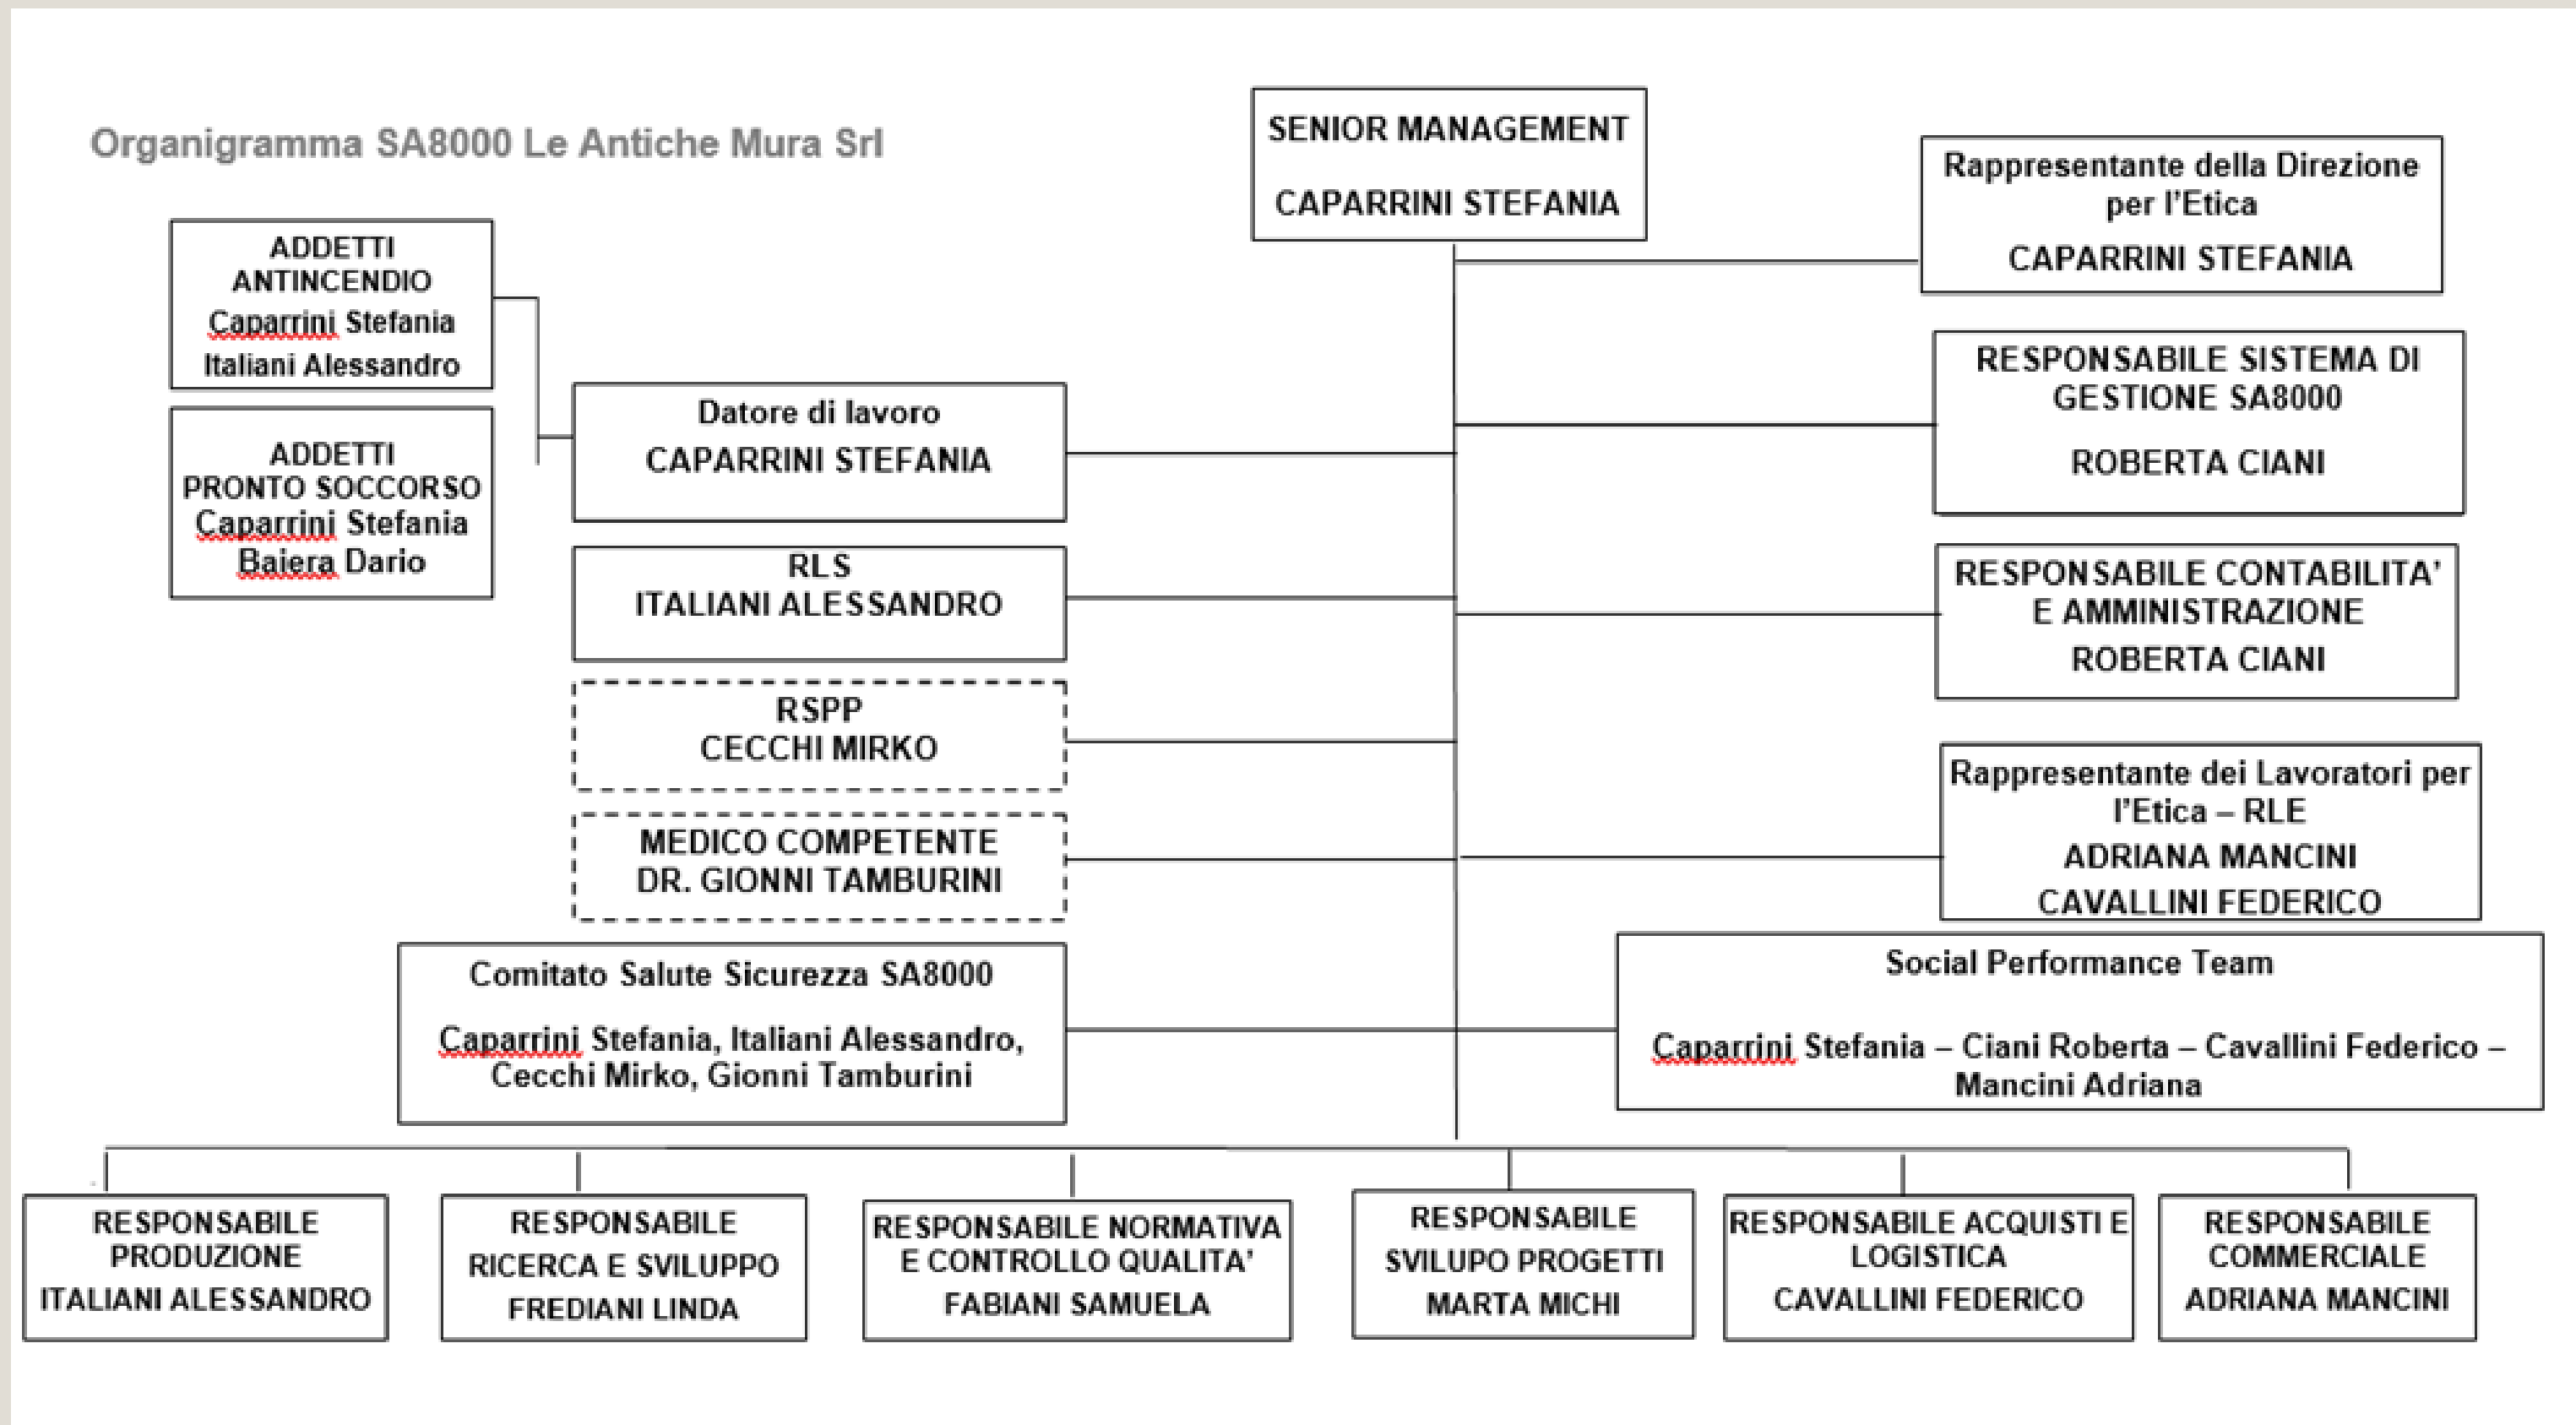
Organigramma SA8000 Le Antiche Mura Srl

SENIOR MANAGEMENT

CAPARRINI STEFANIA

Rappresentante della Direzione per l'Etica

CAPARRINI STEFANIA

ADDETTI ANTINCENDIO
Caparrini Stefania
Italiani Alessandro

ADDETTI PRONTO SOCCORSO
Caparrini Stefania
Baiera Dario

Datore di lavoro
CAPARRINI STEFANIA

RESPONSABILE SISTEMA DI GESTIONE SA8000

ROBERTA CIANI

RLS
ITALIANI ALESSANDRO

RESPONSABILE CONTABILITA' E AMMINISTRAZIONE
ROBERTA CIANI

RSPP
CECCHI MIRKO

MEDICO COMPETENTE
DR. GIONNI TAMBURINI

Rappresentante dei Lavoratori per l'Etica – RLE
ADRIANA MANCINI
CAVALLINI FEDERICO

Comitato Salute Sicurezza SA8000

Caparrini Stefania, Italiani Alessandro, Cecchi Mirko, Gionni Tamburini

Social Performance Team

Caparrini Stefania – Ciani Roberta – Cavallini Federico – Mancini Adriana

RESPONSABILE PRODUZIONE
ITALIANI ALESSANDRO

RESPONSABILE RICERCA E SVILUPPO
FREDIANI LINDA

RESPONSABILE NORMATIVA E CONTROLLO QUALITA'
FABIANI SAMUELA

RESPONSABILE SVILUPO PROGETTI
MARTA MICHI

RESPONSABILE ACQUISTI E LOGISTICA
CAVALLINI FEDERICO

RESPONSABILE COMMERCIALE
ADRIANA MANCINI